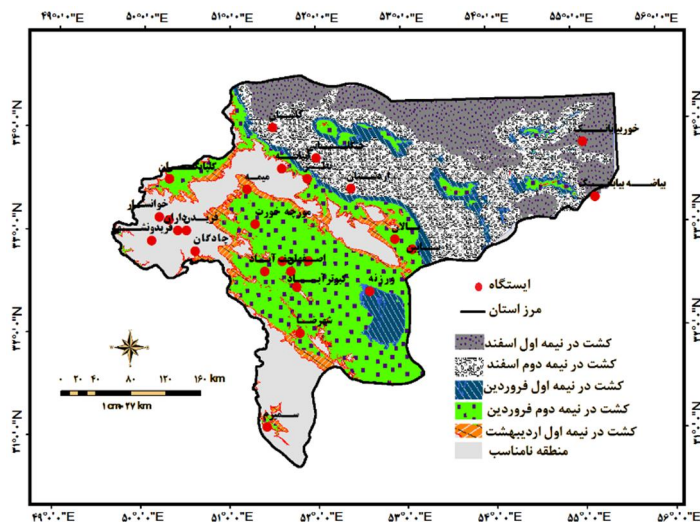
۴۹°۰'۰"E ۵۰°۰'۰"E ۵۱°۰'۰"E ۵۲°۰'۰"E ۵۳°۰'۰"E ۵۴°۰'۰"E ۵۵°۰'۰"E ۵۶°۰'۰"E

۳۴°۰'۰"N
۳۳°۰'۰"N
۳۲°۰'۰"N
۳۱°۰'۰"N

کاشان
خوربیابانک
بیابانک
میمه
اردستان
خوانسار
فریدن
داران
فریدونشهر
چادگان
مورچه خورت
نایین
اصفهان
نجف آباد
کبوترآباد
ورزنه
شهرضا
سمیرم
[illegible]

ایستگاه
مرز استان
کشت در نیمه اول اسفند
کشت در نیمه دوم اسفند
کشت در نیمه اول فروردین
کشت در نیمه دوم فروردین
کشت در نیمه اول اردیبهشت
منطقه نامناسب

۰ ۲۰ ۴۰ ۸۰ ۱۲۰ ۱۶۰ km
۱ cm= ۲۷ km